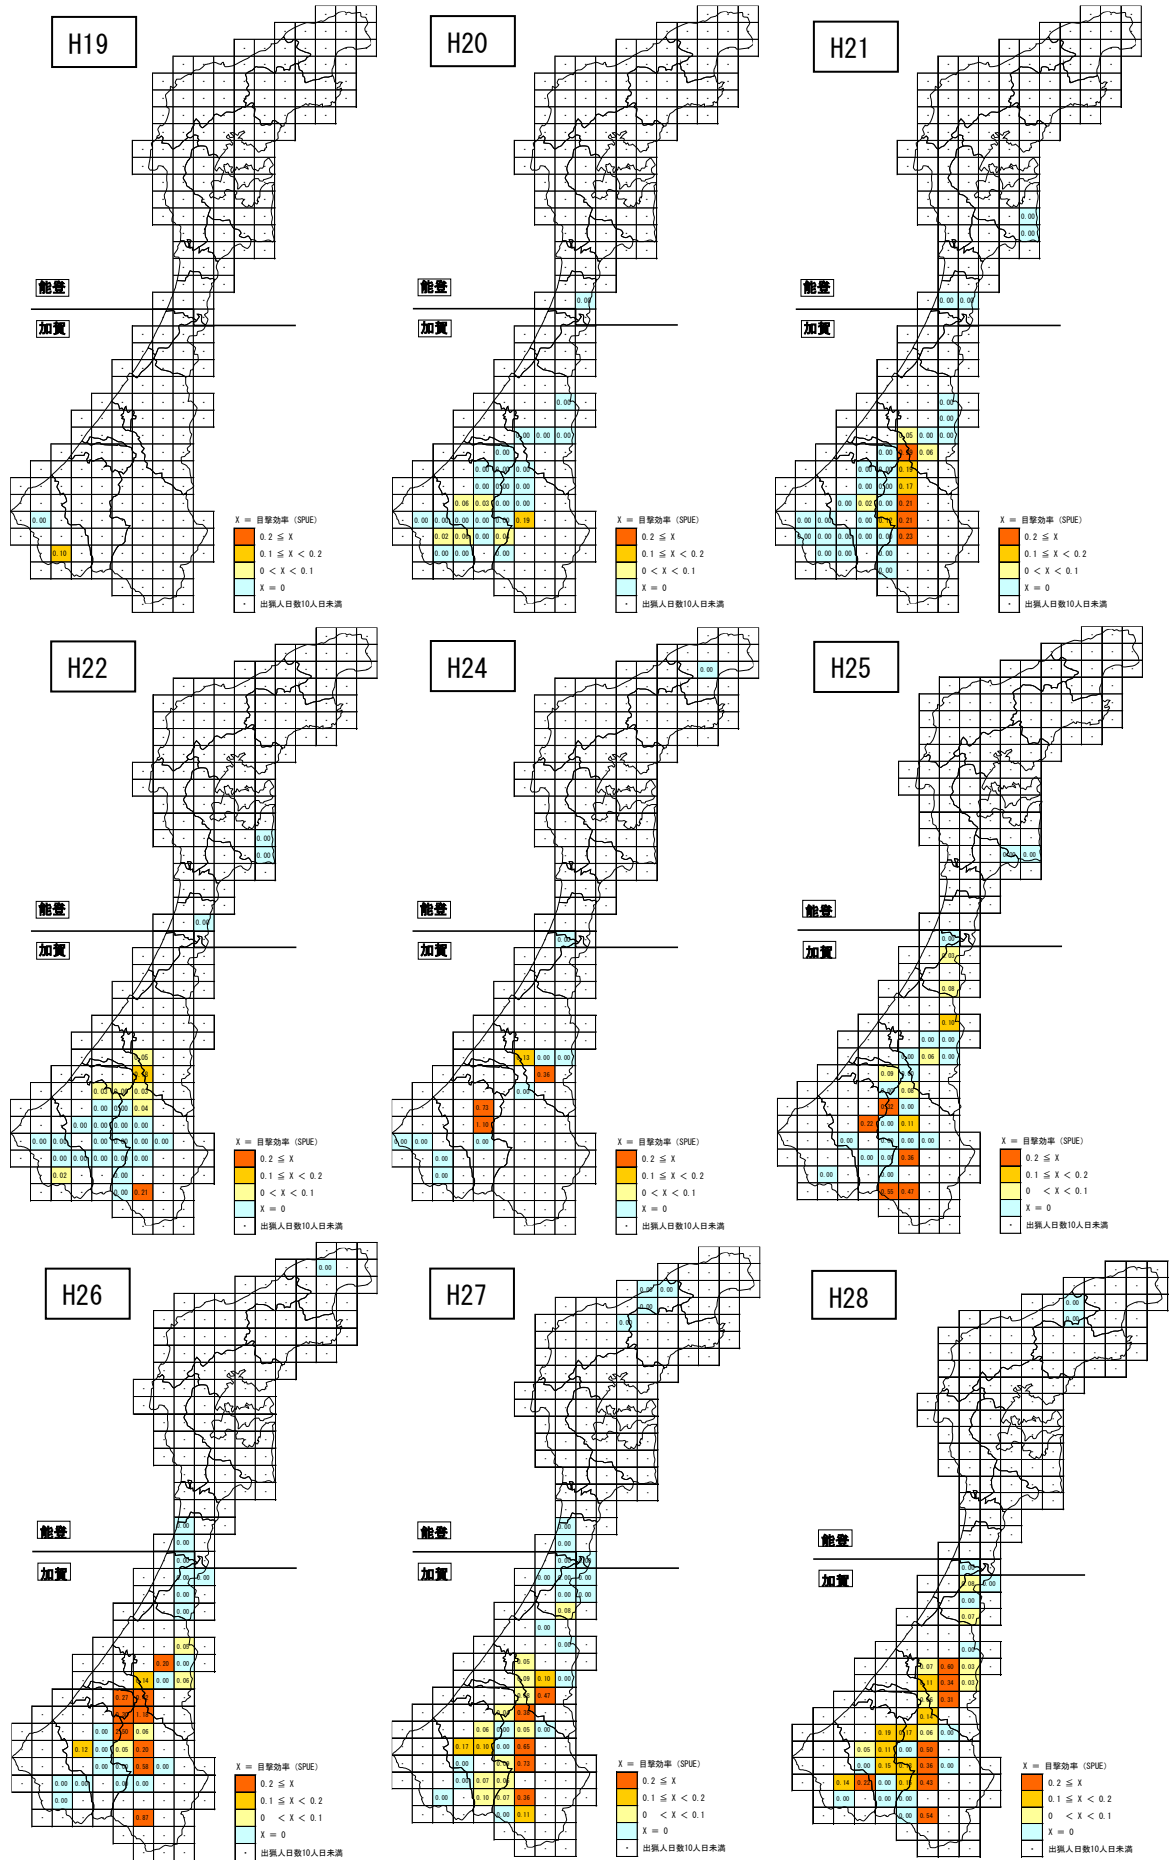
H19

能登

加賀

0.00

0.10

X ＝ 目撃効率（SPUE）
0.2 ≦ X
0.1 ≦ X ＜ 0.2
0 ＜ X ＜ 0.1
X ＝ 0
出猟人日数10人日未満

H20

能登

加賀

0.00 0.00 0.00 0.00 0.00 0.00 0.00 0.00 0.00 0.00 0.06 0.03 0.00 0.00 0.00 0.00 0.00 0.00 0.00 0.19 0.02 0.06 0.00 0.00 0.00 0.00 0.00

X ＝ 目撃効率（SPUE）
0.2 ≦ X
0.1 ≦ X ＜ 0.2
0 ＜ X ＜ 0.1
X ＝ 0
出猟人日数10人日未満

H21

能登

加賀

0.00 0.00 0.00 0.00 0.00 0.00 0.05 0.00 0.00 0.00 0.06 0.00 0.19 0.00 0.00 0.17 0.00 0.02 0.00 0.21 0.00 0.00 0.00 0.00 0.21 0.00 0.00 0.05 0.00 0.00 0.23 0.00 0.00 0.00 0.00 0.00

X ＝ 目撃効率（SPUE）
0.2 ≦ X
0.1 ≦ X ＜ 0.2
0 ＜ X ＜ 0.1
X ＝ 0
出猟人日数10人日未満

H22

能登

加賀

0.00 0.00 0.00 0.05 0.03 0.00 0.03 0.00 0.00 0.04 0.00 0.00 0.00 0.00 0.00 0.00 0.00 0.00 0.00 0.00 0.00 0.00 0.00 0.00 0.00 0.00 0.02 0.00 0.00 0.21

X ＝ 目撃効率（SPUE）
0.2 ≦ X
0.1 ≦ X ＜ 0.2
0 ＜ X ＜ 0.1
X ＝ 0
出猟人日数10人日未満

H24

能登

加賀

0.00 0.00 0.13 0.00 0.00 0.36 0.00 0.73 1.10 0.00 0.00 0.00 0.00 0.00

X ＝ 目撃効率（SPUE）
0.2 ≦ X
0.1 ≦ X ＜ 0.2
0 ＜ X ＜ 0.1
X ＝ 0
出猟人日数10人日未満

H25

能登

加賀

0.00 0.00 0.00 0.03 0.08 0.10 0.00 0.00 0.00 0.06 0.00 0.09 0.00 0.22 0.00 0.22 0.00 0.11 0.00 0.00 0.00 0.00 0.00 0.36 0.00 0.58 0.43

X ＝ 目撃効率（SPUE）
0.2 ≦ X
0.1 ≦ X ＜ 0.2
0 ＜ X ＜ 0.1
X ＝ 0
出猟人日数10人日未満

H26

能登

加賀

0.00 0.00 0.00 0.00 0.00 0.00 0.00 0.00 0.00 0.20 0.00 0.14 0.00 0.06 0.27 1.18 0.00 0.50 0.06 0.12 0.00 0.05 0.20 0.00 0.58 0.00 0.00 0.00 0.00 0.00 0.00 0.87

X ＝ 目撃効率（SPUE）
0.2 ≦ X
0.1 ≦ X ＜ 0.2
0 ＜ X ＜ 0.1
X ＝ 0
出猟人日数10人日未満

H27

能登

加賀

0.00 0.00 0.00 0.00 0.00 0.00 0.00 0.00 0.00 0.00 0.00 0.08 0.00 0.00 0.05 0.08 0.10 0.00 0.47 0.38 0.06 0.00 0.05 0.00 0.17 0.10 0.00 0.65 0.00 0.72 0.00 0.07 0.00 0.00 0.10 0.07 0.36 0.00 0.11

X ＝ 目撃効率（SPUE）
0.2 ≦ X
0.1 ≦ X ＜ 0.2
0 ＜ X ＜ 0.1
X ＝ 0
出猟人日数10人日未満

H28

能登

加賀

0.00 0.00 0.00 0.06 0.00 0.00 0.07 0.00 0.07 0.60 0.03 0.11 0.34 0.03 0.00 0.31 0.04 0.19 0.17 0.06 0.00 0.05 0.11 0.00 0.50 0.00 0.15 0.00 0.26 0.14 0.22 0.00 0.00 0.43 0.00 0.00 0.00 0.54

X ＝ 目撃効率（SPUE）
0.2 ≦ X
0.1 ≦ X ＜ 0.2
0 ＜ X ＜ 0.1
X ＝ 0
出猟人日数10人日未満